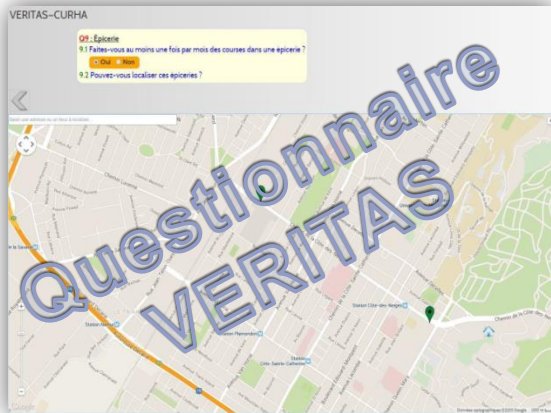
VERITAS–CURHA

Q9 : Épicerie

9.1 Faites-vous au moins une fois par mois des courses dans une épicerie ?

Oui Non

9.2 Pouvez-vous localiser ces épiceries ?

Questionnaire VERITAS

Station Côte-des-Neiges

Google